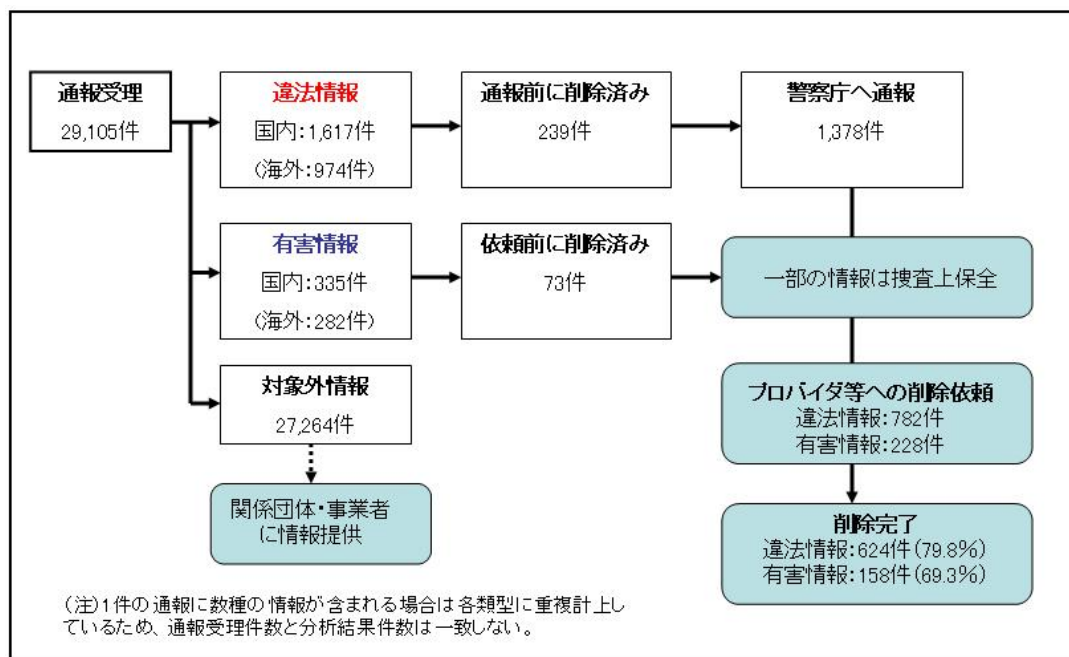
通報受理
29,105件

違法情報
国内:1,617件
(海外:974件)

通報前に削除済み
239件

警察庁へ通報
1,378件

有害情報
国内:335件
(海外:282件)

依頼前に削除済み
73件

一部の情報は捜査上保全

対象外情報
27,264件

関係団体・事業者に情報提供

プロバイダ等への削除依頼
違法情報:782件
有害情報:228件

削除完了
違法情報:624件(79.8%)
有害情報:158件(69.3%)

(注)1件の通報に数種の情報が含まれる場合は各類型に重複計上しているため、通報受理件数と分析結果件数は一致しない。